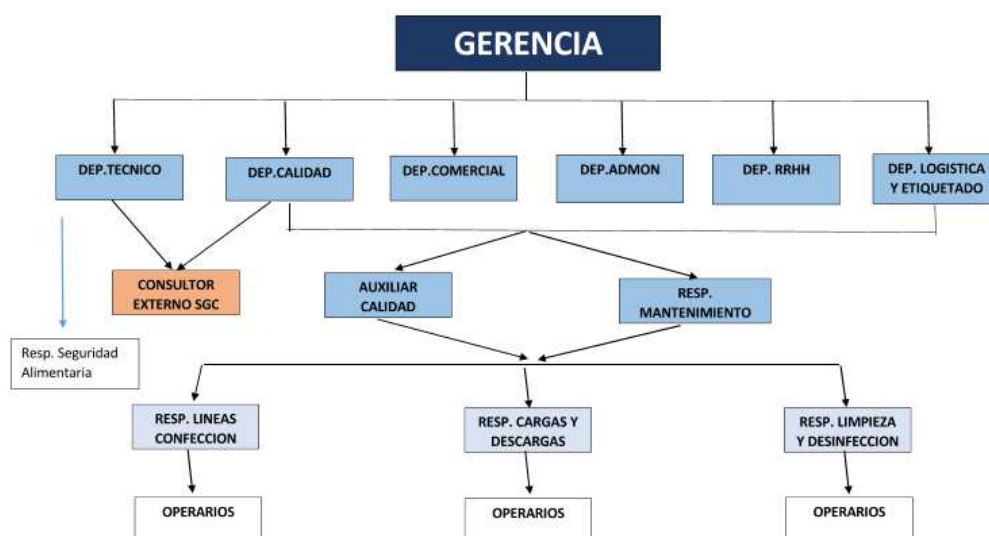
GERENCIA

DEP.TECNICO

DEP.CALIDAD

DEP.COMERCIAL

DEP.ADMON

DEP. RRHH

DEP. LOGISTICA Y ETIQUETADO

CONSULTOR EXTERNO SGC

AUXILIAR CALIDAD

RESP. MANTENIMIENTO

Resp. Seguridad Alimentaria

RESP. LINEAS CONFECCION

RESP. CARGAS Y DESCARGAS

RESP. LIMPIEZA Y DESINFECCION

OPERARIOS

OPERARIOS

OPERARIOS